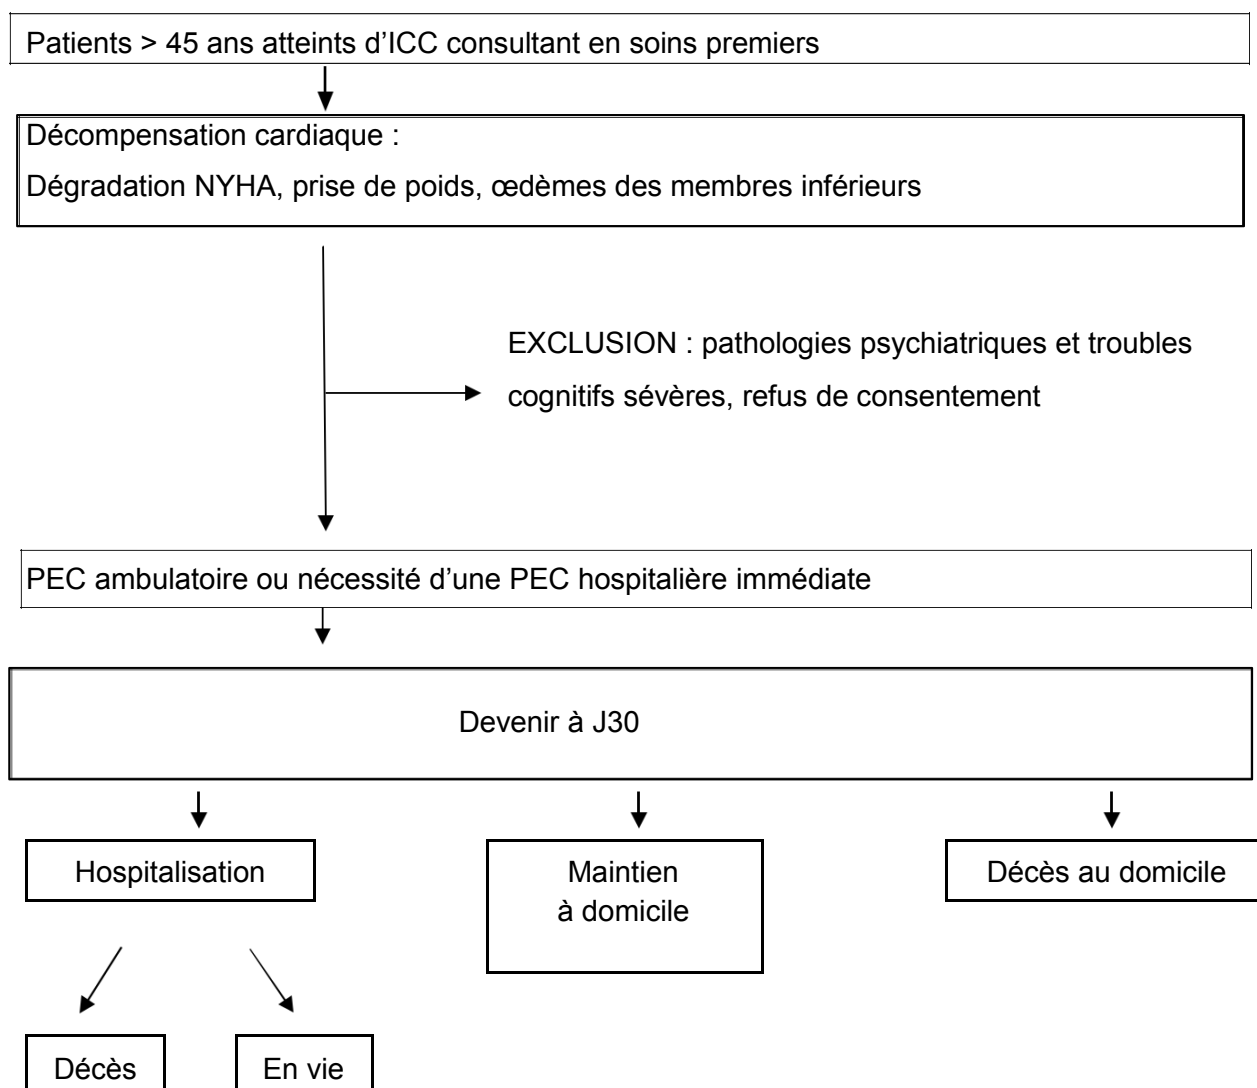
Patients > 45 ans atteints d’ICC consultant en soins premiers

Décompensation cardiaque :

Dégradation NYHA, prise de poids, œdèmes des membres inférieurs

EXCLUSION : pathologies psychiatriques et troubles cognitifs sévères, refus de consentement

PEC ambulatoire ou nécessité d’une PEC hospitalière immédiate

Devenir à J30

Hospitalisation

Maintien à domicile

Décès au domicile

Décès

En vie